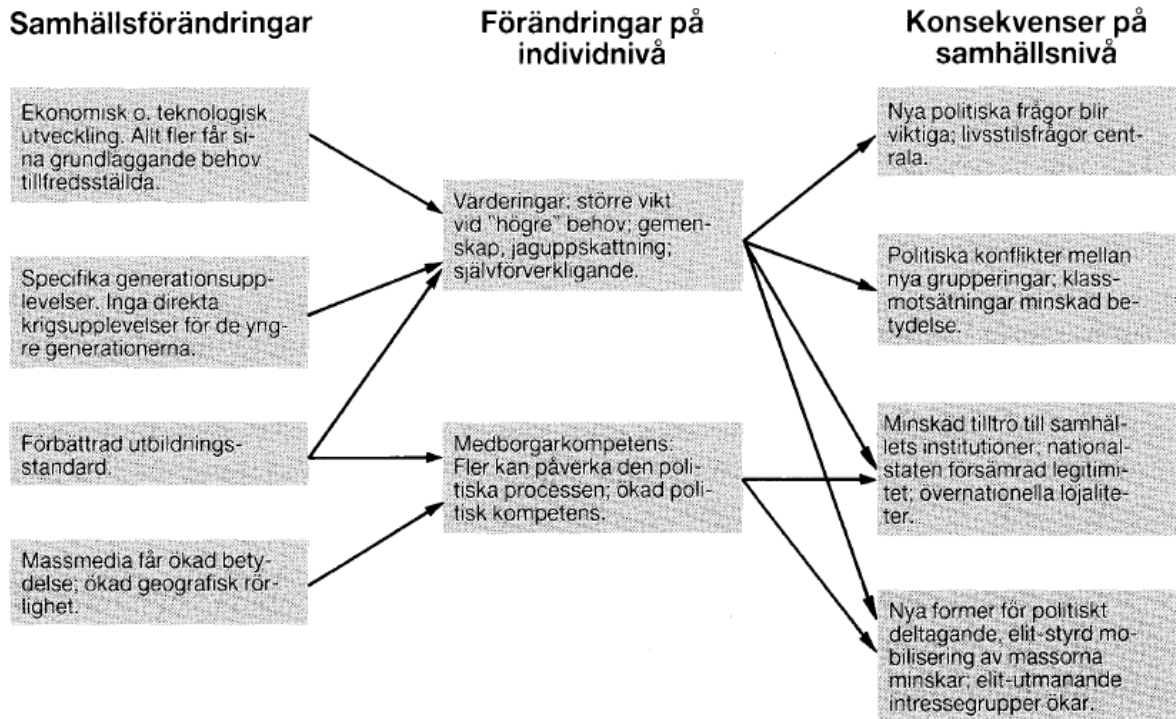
Samhällsförändringar

Förändringar på individnivå

Konsekvenser på samhällsnivå

Ekonomisk o. teknologisk utveckling. Allt fler får sina grundläggande behov tillfredsställda.

Specifika generationsupplevelser. Inga direkta krigsupplevelser för de yngre generationerna.

Förbättrad utbildningsstandard.

Massmedia får ökad betydelse; ökad geografisk rörlighet.

Värderingar; större vikt vid "högre" behov; gemenskap, jaguppskattning; självförverkligande.

Medborgarkompetens: Fler kan påverka den politiska processen; ökad politisk kompetens.

Nya politiska frågor blir viktiga; livsstilsfrågor centrala.

Politiska konflikter mellan nya grupperingar; klassmotsätningar minskad betydelse.

Minskad tilltro till samhällets institutioner; nationalstaten försämrad legitimitet; övernationella lojaliteter.

Nya former för politiskt deltagande, elit-styrd mobilisering av massorna minskar; elit-utmanande intressegrupper ökar.